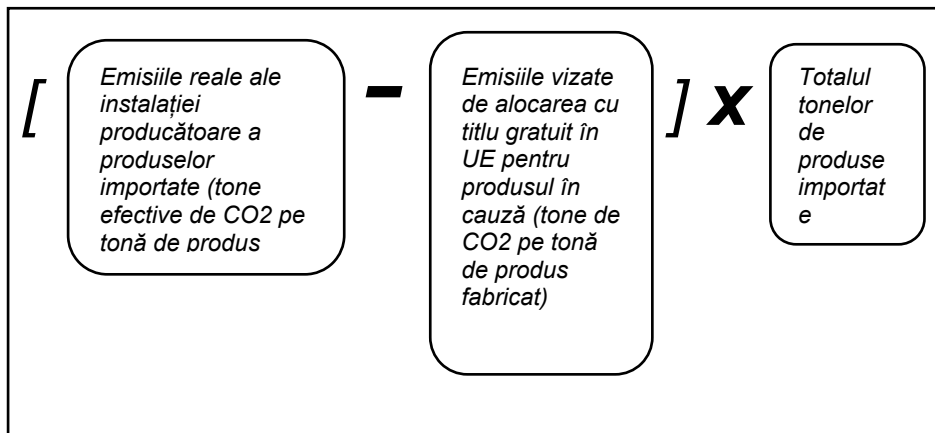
[ Emisiile reale ale instalației producătoare a produselor importate (tone efective de CO2 pe tonă de produs

–

Emisiile vizate de alocarea cu titlu gratuit în UE pentru produsul în cauză (tone de CO2 pe tonă de produs fabricat)

] x

Totalul tonelor de produse importat e